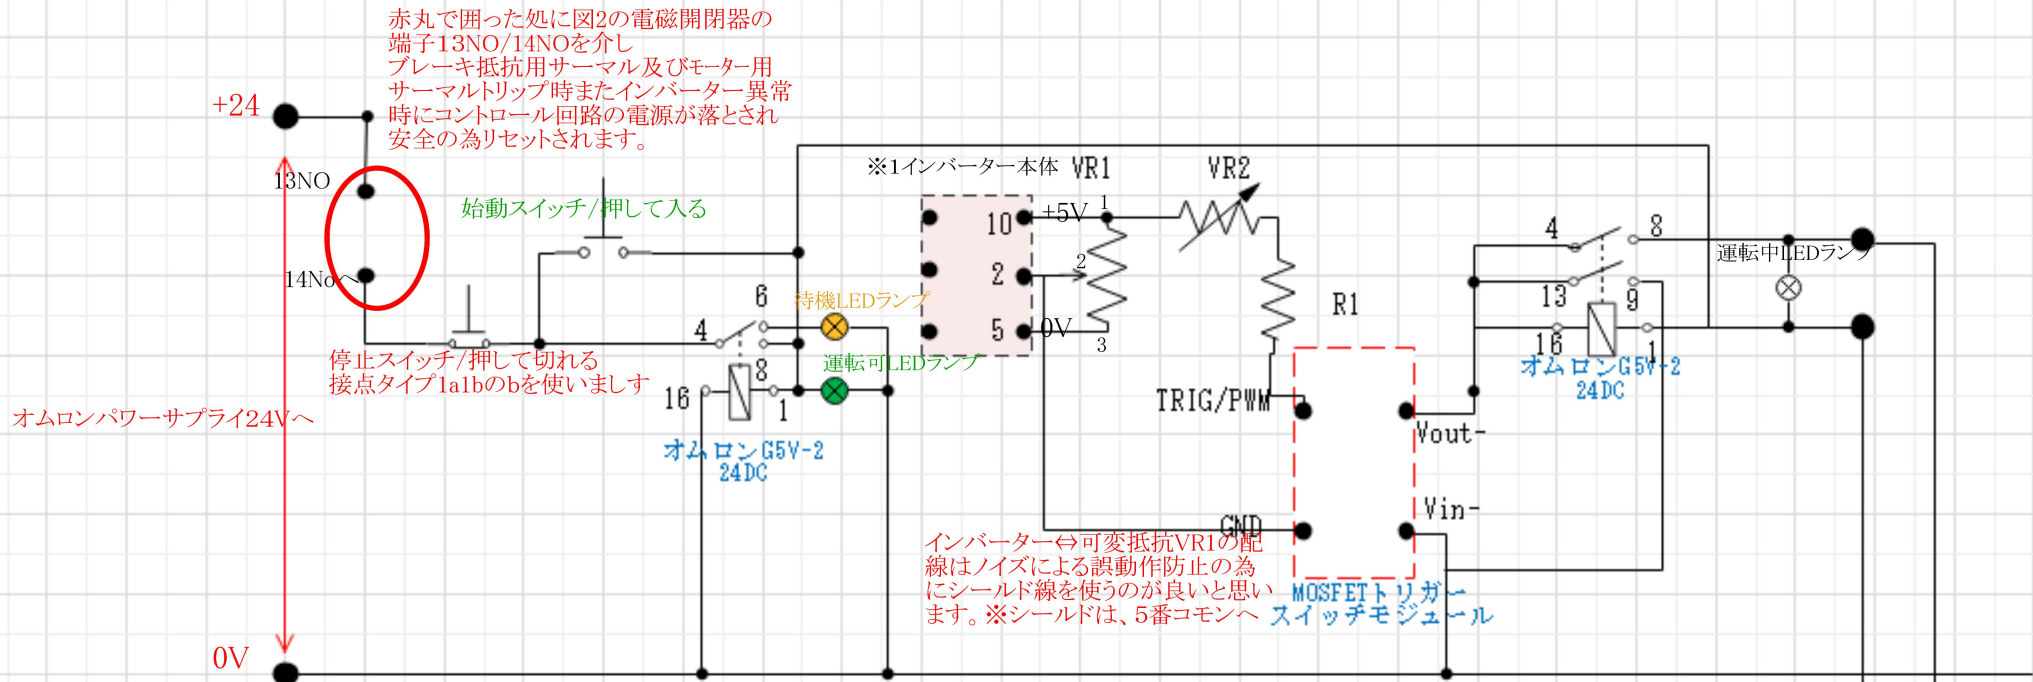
赤丸で囲った処に図2の電磁開閉器の端子13NO/14NOを介しブレーキ抵抗用サーマル及びモーター用サーマルトリップ時またインバーター異常時にコントロール回路の電源が落とされ安全の為リセットされます。

+24

13NO

14Noへ

始動スイッチ/押して入る

※1インバーター本体

VR1

VR2

10

+5V

1

2

2

5

0V

3

4

8

13

9

16

1

運転中LEDランプ

6

4

待機LEDランプ

8

16

1

運転可LEDランプ

停止スイッチ/押して切れる
接点タイプ1a1bのbを使いましす

オムロンパワーサプライ24Vへ

オムロンG5V-2
24DC

R1

TRIG/PWM

Vout-

GND

Vin-

オムロンG5V-2
24DC

インバーター⇔可変抵抗VR1の配線はノイズによる誤動作防止の為にシールド線を使うのが良いと思います。※シールドは、5番コモンへ

MOSFETトリガースイッチモジュール

0V